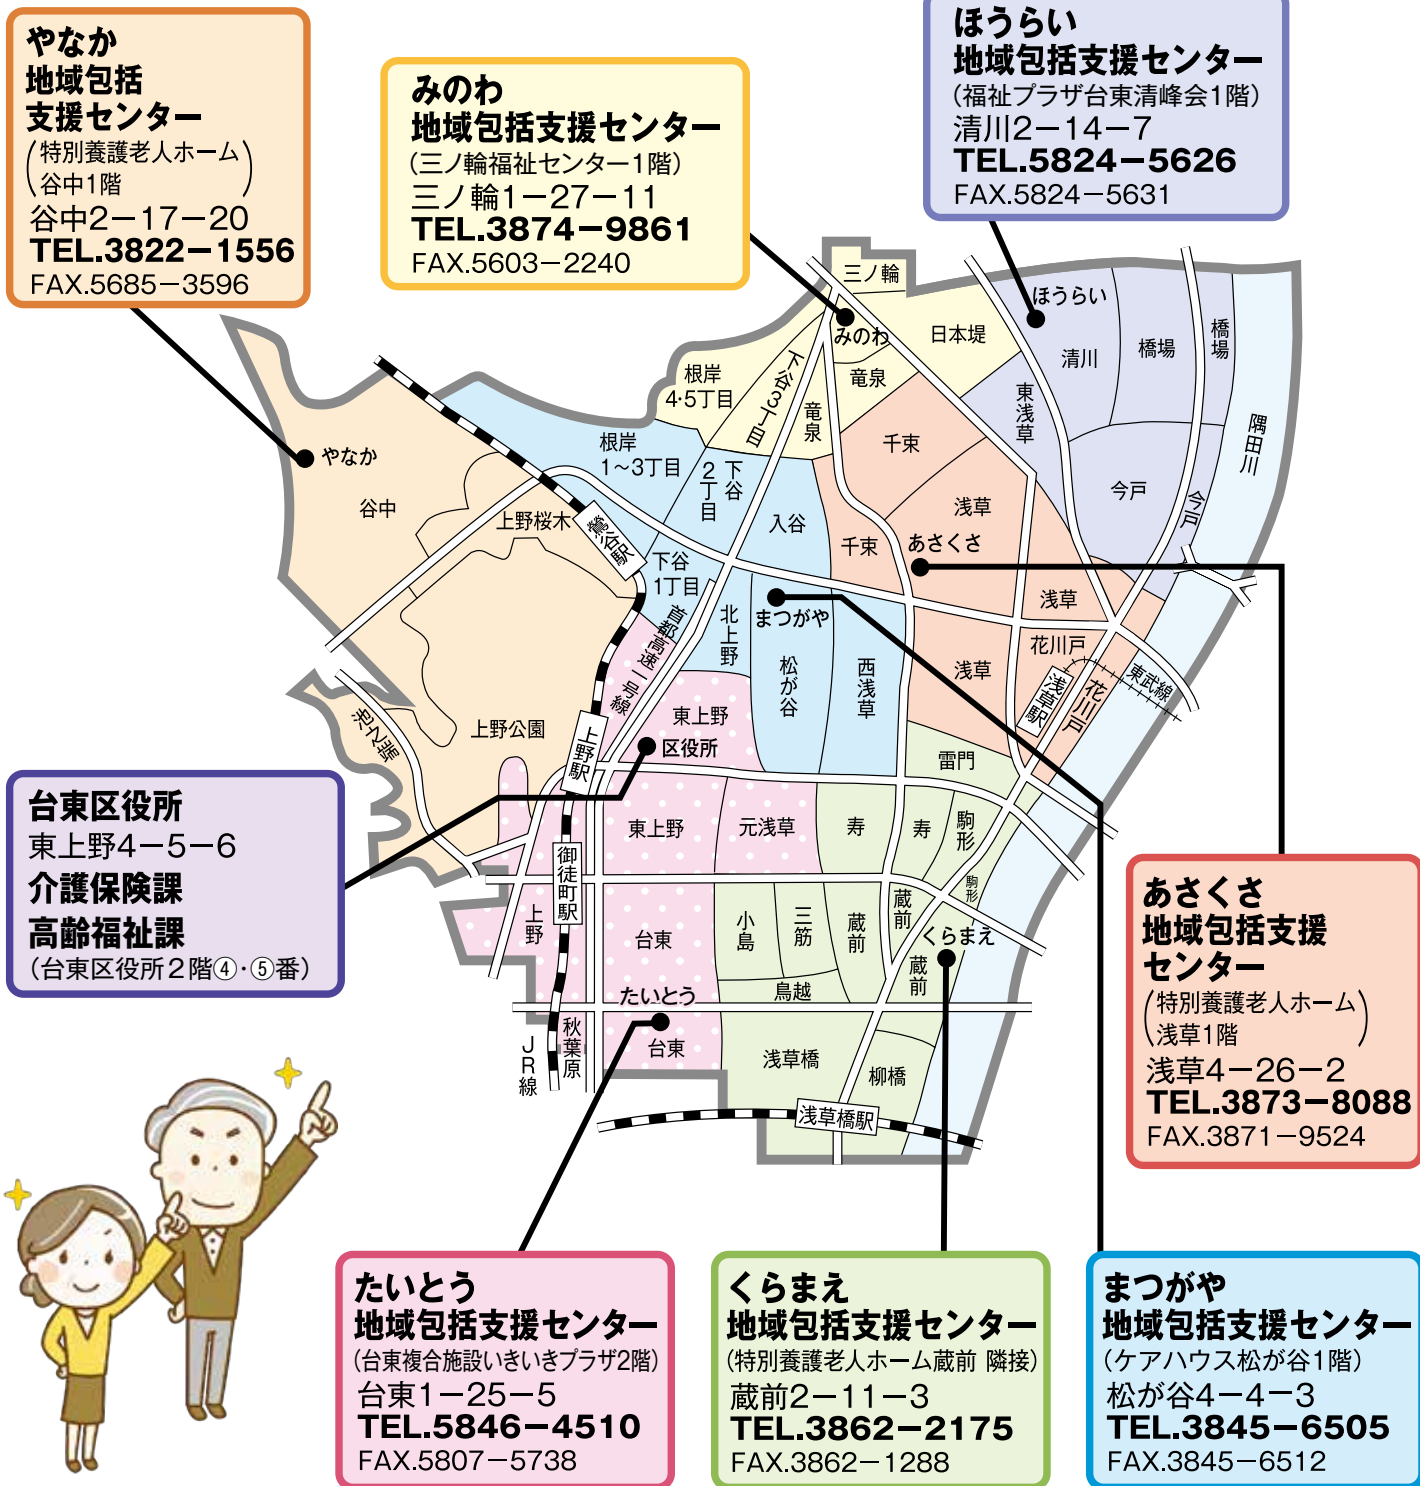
やなか
地域包括
支援センター
(特別養護老人ホーム 谷中1階)
谷中2−17−20
TEL.3822−1556
FAX.5685−3596

みのわ
地域包括支援センター
(三ノ輪福祉センター1階)
三ノ輪1−27−11
TEL.3874−9861
FAX.5603−2240

ほうらい
地域包括支援センター
(福祉プラザ台東清峰会1階)
清川2−14−7
TEL.5824−5626
FAX.5824−5631

三ノ輪
みのわ
日本堤
ほうらい
清川
橋場
橋場
根岸 4·5丁目
下谷3丁目
竜泉
竜泉
東浅草
隅田川
根岸 1〜3丁目
千束
今戸
やなか
谷中
2丁目
下谷
入谷
浅草
今戸
上野桜木
鶯谷駅
千束
あさくさ
下谷 1丁目
まつがや
浅草
首都高速1号線
北上野
松が谷
西浅草
花川戸
浅草
浅草駅
花川戸
東武線
日暮里
上野公園
東上野
上野駅
区役所
雷門
東上野
元浅草
寿
寿
駒形
駒形
御徒町駅
上野
台東
小島
三筋
蔵前
蔵前
くらまえ
蔵前
たいとう
鳥越
JR線
秋葉原
台東
浅草橋
柳橋
浅草橋駅

台東区役所
東上野4−5−6
介護保険課
高齢福祉課
(台東区役所2階④·⑤番)

あさくさ
地域包括支援
センター
(特別養護老人ホーム 浅草1階)
浅草4−26−2
TEL.3873−8088
FAX.3871−9524

たいとう
地域包括支援センター
(台東複合施設いきいきプラザ2階)
台東1−25−5
TEL.5846−4510
FAX.5807−5738

くらまえ
地域包括支援センター
(特別養護老人ホーム蔵前 隣接)
蔵前2−11−3
TEL.3862−2175
FAX.3862−1288

まつがや
地域包括支援センター
(ケアハウス松が谷1階)
松が谷4−4−3
TEL.3845−6505
FAX.3845−6512